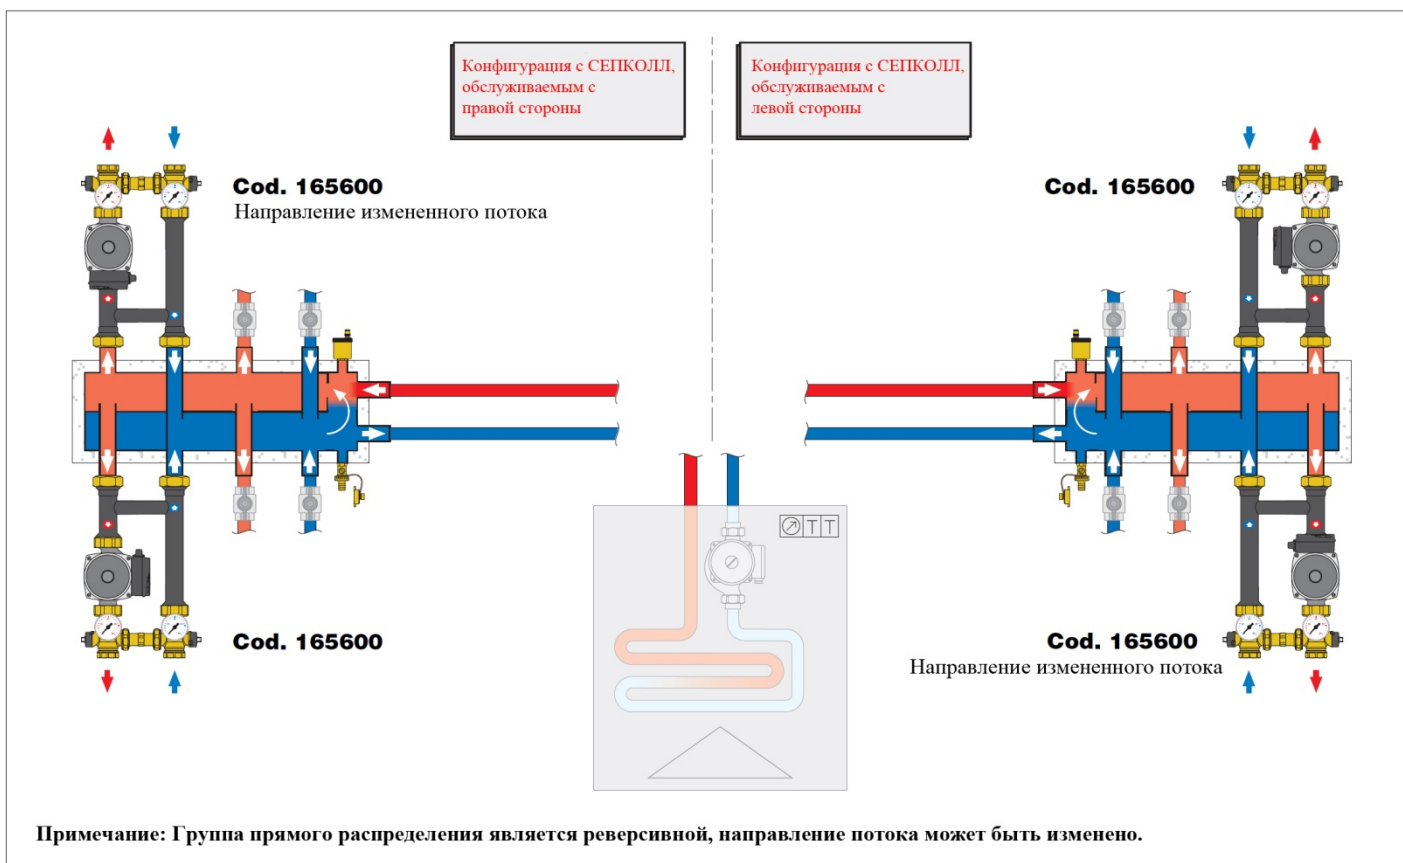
Конфигурация с СЕПКОЛЛ, обслуживаемым с правой стороны

Конфигурация с СЕПКОЛЛ, обслуживаемым с левой стороны

Cod. 165600
Направление измененного потока

Cod. 165600

Cod. 165600

Cod. 165600
Направление измененного потока

Примечание: Группа прямого распределения является реверсивной, направление потока может быть изменено.